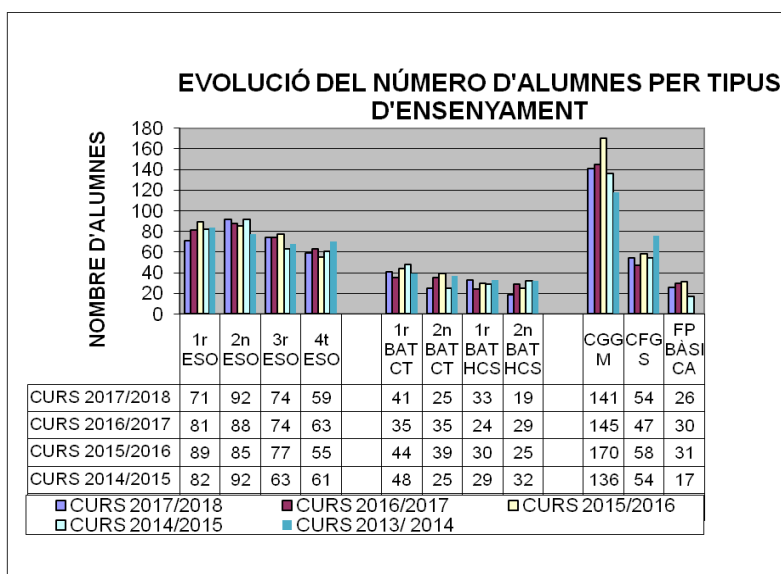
EVOLUCIÓ DEL NÚMERO D'ALUMNES PER TIPUS D'ENSENYAMENT

NOMBRE D'ALUMNES

180
160
140
120
100
80
60
40
20
0

| | 1r ESO | 2n ESO | 3r ESO | 4t ESO | | 1r BAT CT | 2n BAT CT | 1r BAT HCS | 2n BAT HCS | | CGG M | CFG S | FP BÀSI CA |
|---|---|---|---|---|---|---|---|---|---|---|---|---|---|
| CURS 2017/2018 | 71 | 92 | 74 | 59 | | 41 | 25 | 33 | 19 | | 141 | 54 | 26 |
| CURS 2016/2017 | 81 | 88 | 74 | 63 | | 35 | 35 | 24 | 29 | | 145 | 47 | 30 |
| CURS 2015/2016 | 89 | 85 | 77 | 55 | | 44 | 39 | 30 | 25 | | 170 | 58 | 31 |
| CURS 2014/2015 | 82 | 92 | 63 | 61 | | 48 | 25 | 29 | 32 | | 136 | 54 | 17 |

CURS 2017/2018
CURS 2016/2017
CURS 2015/2016
CURS 2014/2015
CURS 2013/ 2014